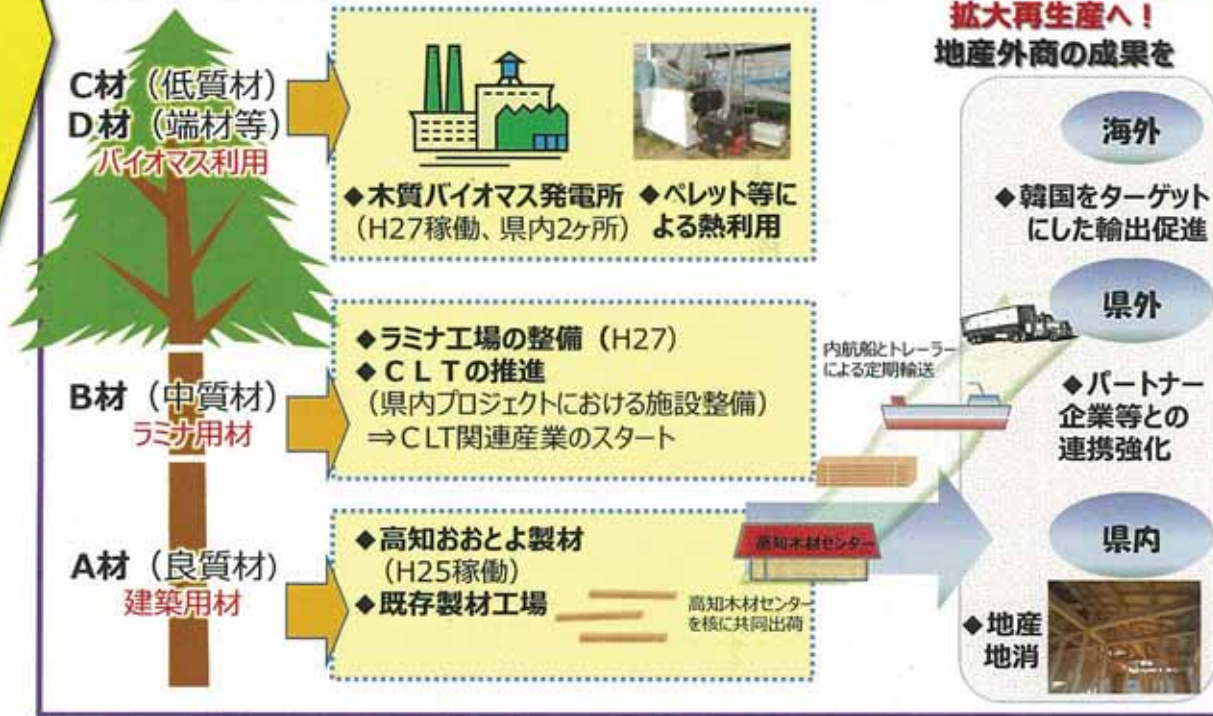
拡大再生産へ！
地産外商の成果を

C材（低質材）
D材（端材等）
バイオマス利用

◆木質バイオマス発電所
（H27稼働、県内2ヶ所）

◆ペレット等による熱利用

B材（中質材）
ラミナ用材

◆ラミナ工場の整備（H27）
◆ＣＬＴの推進
（県内プロジェクトにおける施設整備）
⇒ＣＬＴ関連産業のスタート

A材（良質材）
建築用材

◆高知おおとよ製材
（H25稼働）
◆既存製材工場

高知木材センター

高知木材センターを核に共同出荷

内航船とトレーラーによる定期輸送

海外
◆韓国をターゲットにした輸出促進

県外
◆パートナー企業等との連携強化

県内
◆地産地消